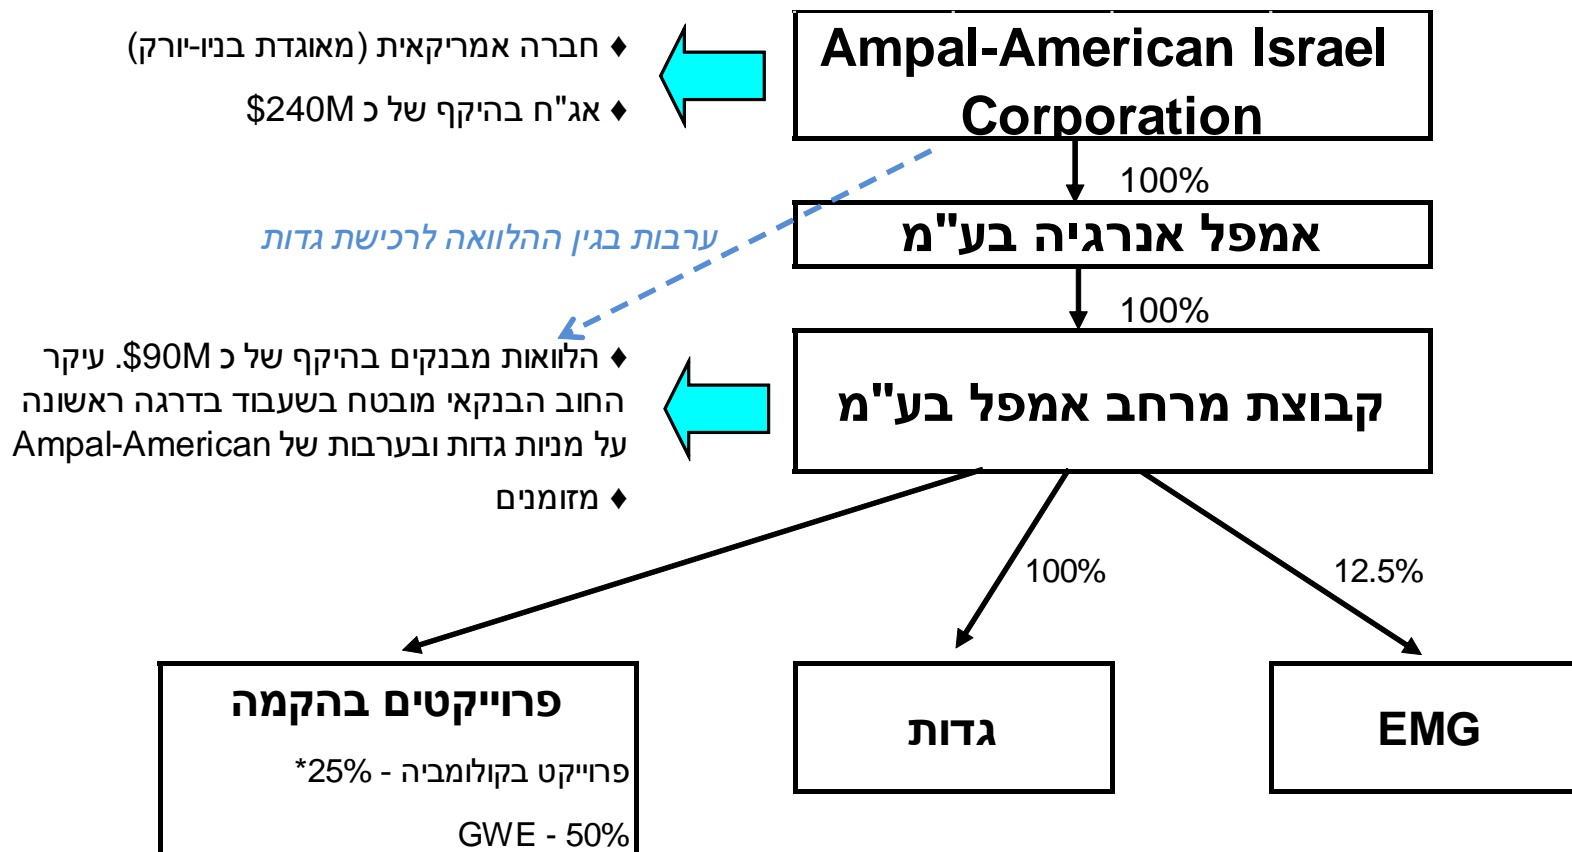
Ampal-American Israel Corporation

♦ חברה אמריקאית (מאוגדת בניו-יורק)

♦ אג"ח בהיקף של כ $240M

100%

ערבות בגין ההלוואה לרכישת גדות

אמפל אנרגיה בע"מ

100%

♦ הלוואות מבנקים בהיקף של כ $90M. עיקר החוב הבנקאי מובטח בשעבוד בדרגה ראשונה על מניות גדות ובערבות של Ampal-American

♦ מזומנים

קבוצת מרחב אמפל בע"מ

100%

12.5%

פרוייקטים בהקמה

פרוייקט בקולומביה - 25%*

GWE - 50%

גדות

EMG